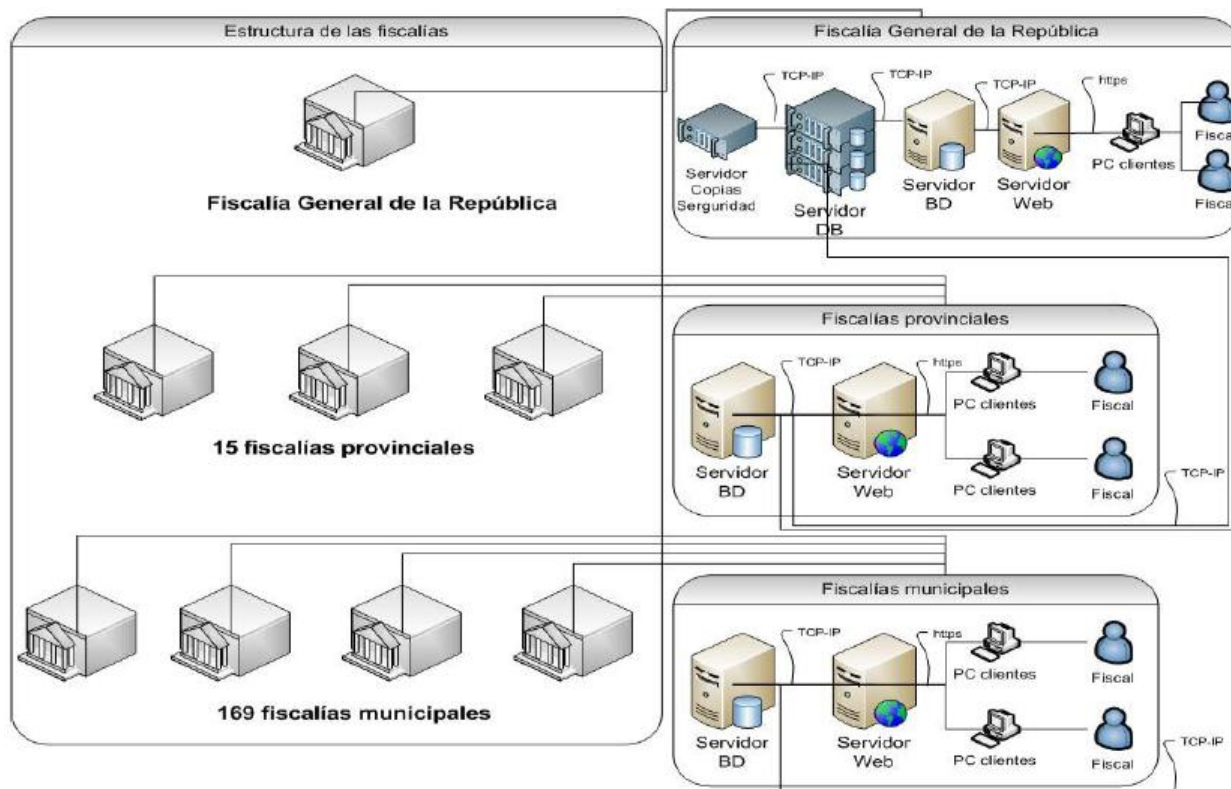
Estructura de las fiscalías

Fiscalía General de la República

15 fiscalías provinciales

169 fiscalías municipales

Fiscalía General de la República

TCP-IP

TCP-IP

TCP-IP

https

Servidor Copias Serguridad

Servidor DB

Servidor BD

Servidor Web

PC clientes

Fisca

Fisca

Fiscalías provinciales

TCP-IP

https

PC clientes

Fiscal

Servidor BD

Servidor Web

PC clientes

Fiscal

TCP-IP

Fiscalías municipales

TCP-IP

https

PC clientes

Fiscal

Servidor BD

Servidor Web

PC clientes

Fiscal

TCP-IP